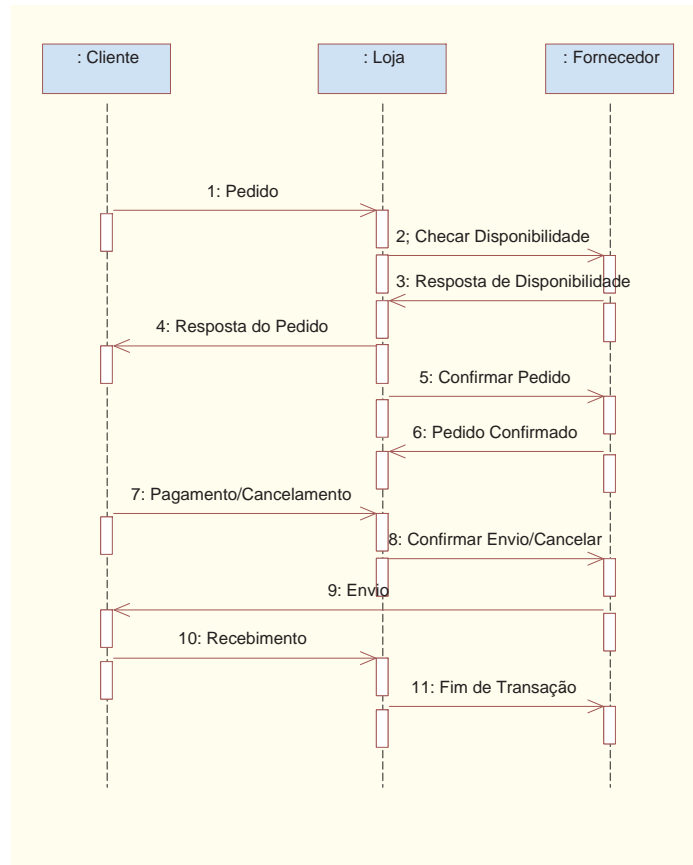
: Cliente

: Loja

: Fornecedor

1: Pedido

2; Checar Disponibilidade

3: Resposta de Disponibilidade

4: Resposta do Pedido

5: Confirmar Pedido

6: Pedido Confirmado

7: Pagamento/Cancelamento

8: Confirmar Envio/Cancelar

9: Envio

10: Recebimento

11: Fim de Transação